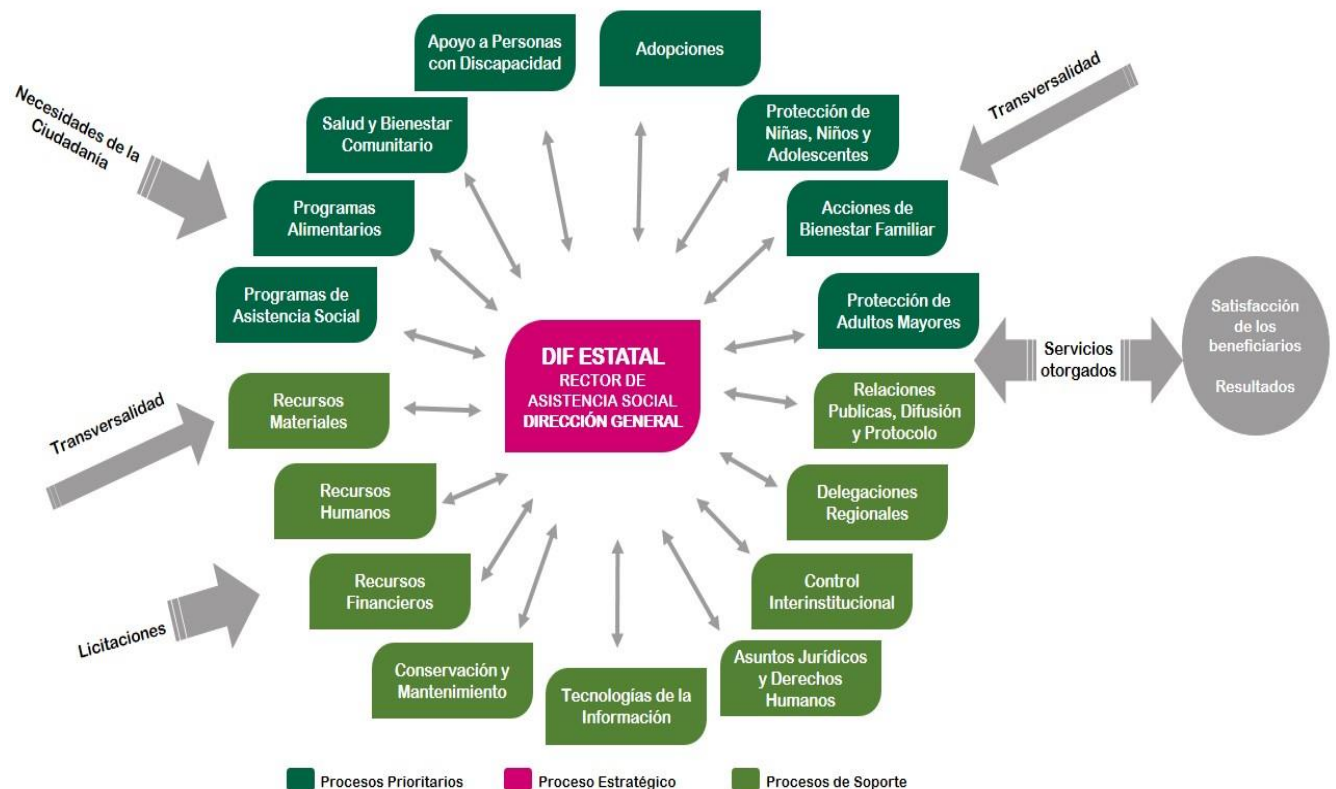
Necesidades de la Ciudadanía

Apoyo a Personas con Discapacidad

Adopciones

Transversalidad

Salud y Bienestar Comunitario

Protección de Niñas, Niños y Adolescentes

Programas Alimentarios

Acciones de Bienestar Familiar

Programas de Asistencia Social

Protección de Adultos Mayores

DIF ESTATAL
RECTOR DE ASISTENCIA SOCIAL
DIRECCIÓN GENERAL

Servicios otorgados

Satisfacción de los beneficiarios

Resultados

Transversalidad

Recursos Materiales

Relaciones Publicas, Difusión y Protocolo

Recursos Humanos

Delegaciones Regionales

Licitaciones

Recursos Financieros

Control Interinstitucional

Conservación y Mantenimiento

Tecnologías de la Información

Asuntos Jurídicos y Derechos Humanos

Procesos Prioritarios
Proceso Estratégico
Procesos de Soporte